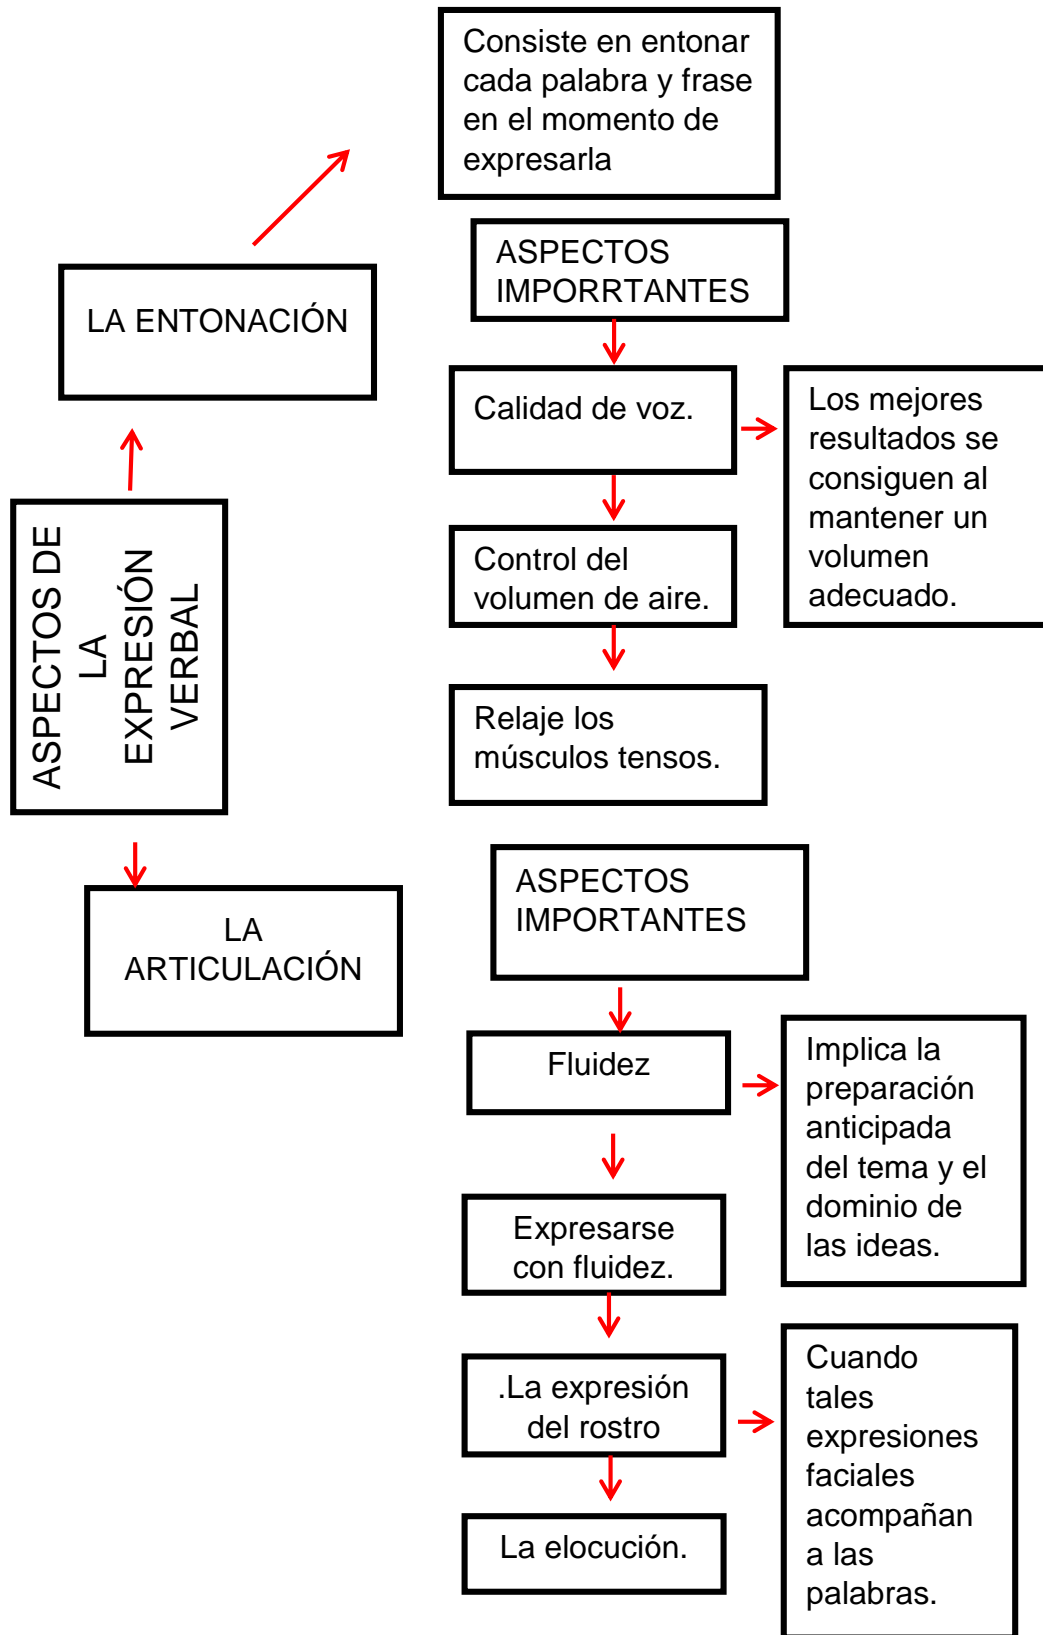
ASPECTOS DE LA EXPRESIÓN VERBAL

LA ENTONACIÓN

Consiste en entonar cada palabra y frase en el momento de expresarla

ASPECTOS IMPORRTANTES

Calidad de voz.

Los mejores resultados se consiguen al mantener un volumen adecuado.

Control del volumen de aire.

Relaje los músculos tensos.

LA ARTICULACIÓN

ASPECTOS IMPORTANTES

Fluidez

Implica la preparación anticipada del tema y el dominio de las ideas.

Expresarse con fluidez.

.La expresión del rostro

Cuando tales expresiones faciales acompañan a las palabras.

La elocución.